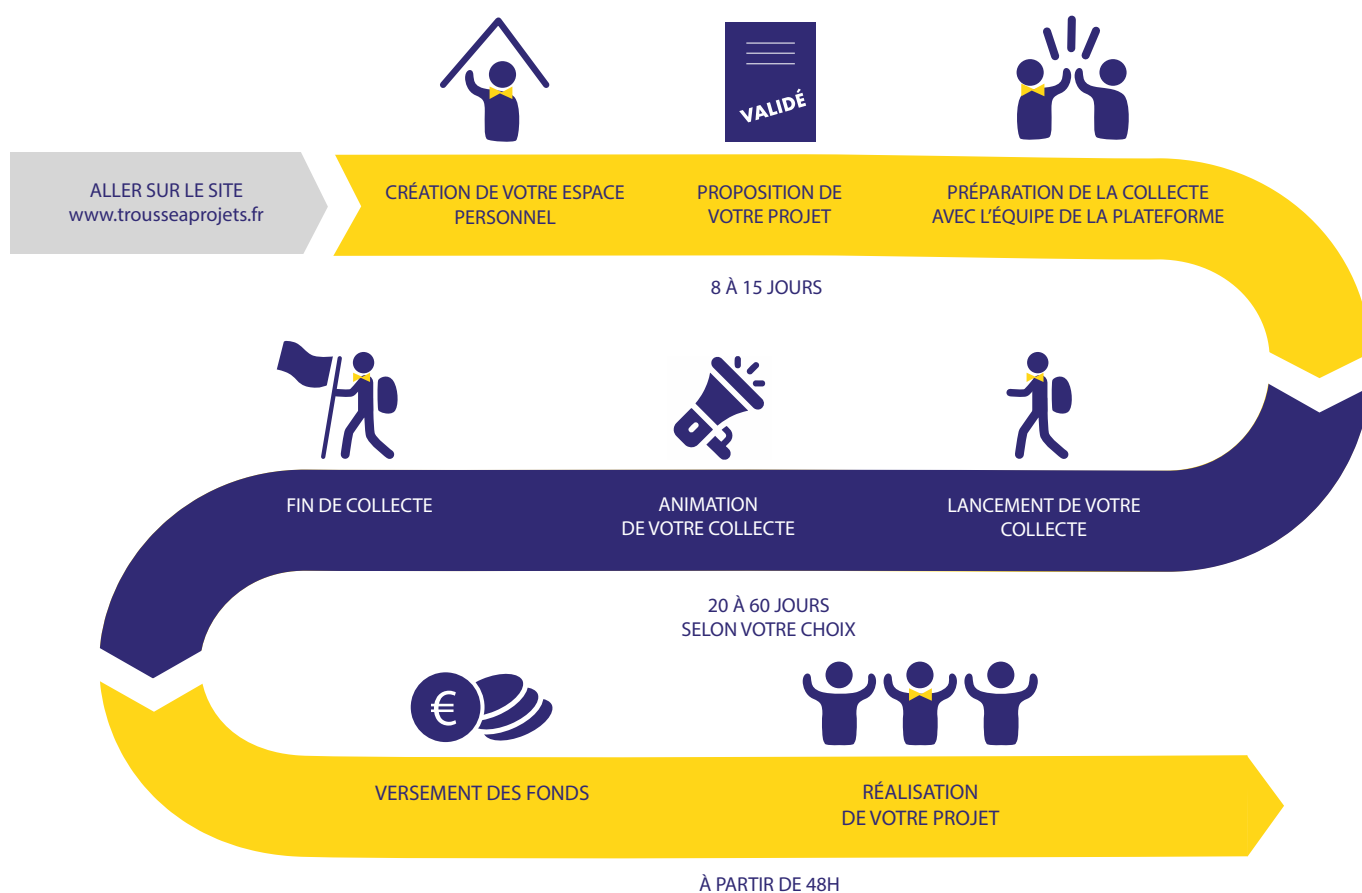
VALIDÉ

ALLER SUR LE SITE www.trousseaprojets.fr

CRÉATION DE VOTRE ESPACE PERSONNEL

PROPOSITION DE VOTRE PROJET

PRÉPARATION DE LA COLLECTE AVEC L'ÉQUIPE DE LA PLATEFORME

8 À 15 JOURS

FIN DE COLLECTE

ANIMATION DE VOTRE COLLECTE

LANCEMENT DE VOTRE COLLECTE

20 À 60 JOURS SELON VOTRE CHOIX

€

VERSEMENT DES FONDS

RÉALISATION DE VOTRE PROJET

À PARTIR DE 48H